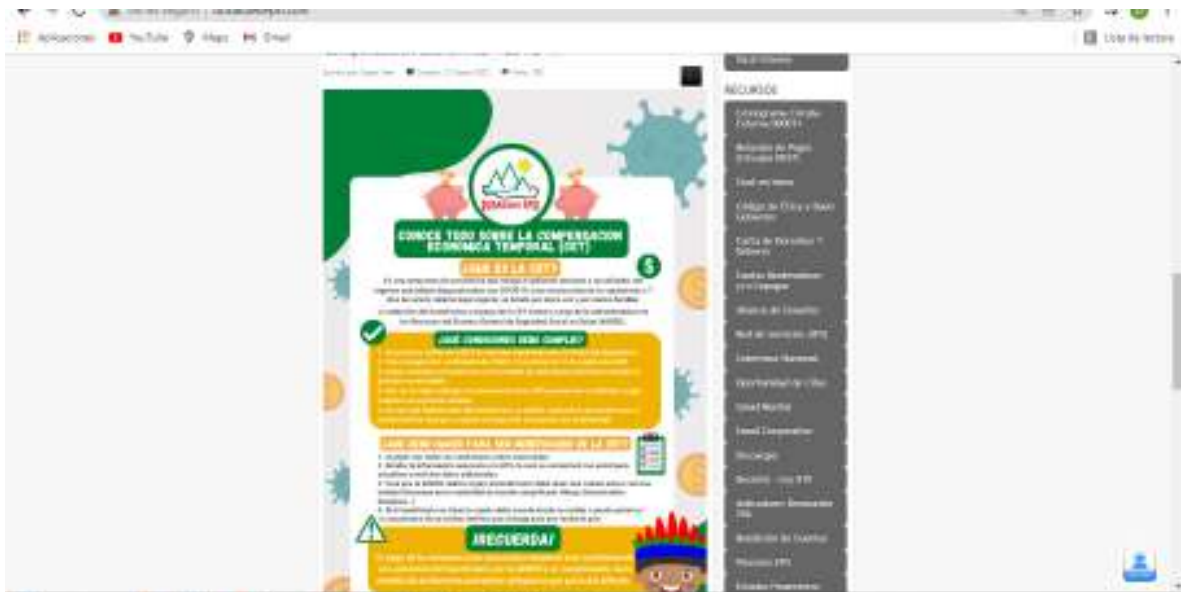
Aplicaciones YouTube Maps Gmail

Lista de lectura

RECURSOS

CONOCE TODO SOBRE LA COMPENSACIÓN ECONÓMICA TEMPORAL (CET)

¿QUÉ ES LA CET?

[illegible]

¿QUÉ CONDICIONES DEBO CUMPLIR?

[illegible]

¿QUÉ DEBO HACER PARA SER BENEFICIARIO DE LA CET?

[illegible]

¡RECUERDA!

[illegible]

Red de servicios EPS

Talento Humano

Oportunidad de Citas

Salud Mental

Salud Corporativa

Descargas

Recursos